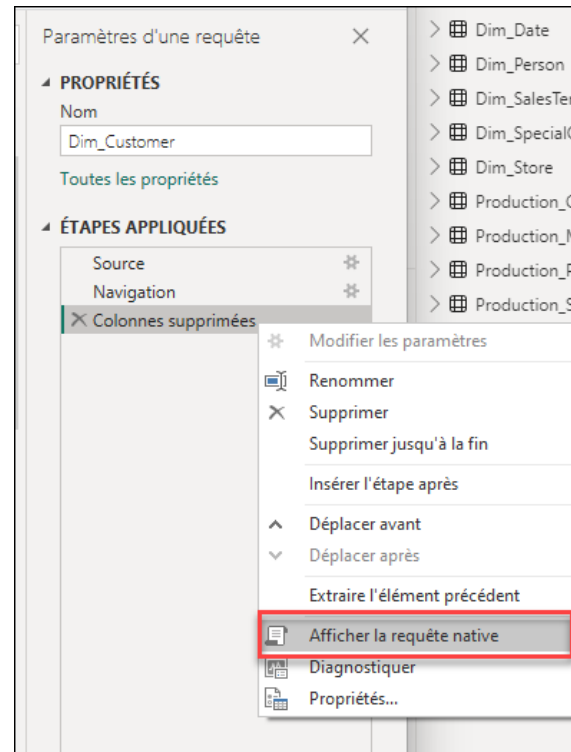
Paramètres d'une requête ×

◢ PROPRIÉTÉS
Nom
Dim_Customer
Toutes les propriétés

◢ ÉTAPES APPLIQUÉES
Source
Navigation
× Colonnes supprimées

Dim_Date
Dim_Person
Dim_SalesTer
Dim_Special
Dim_Store
Production_
Production_
Production_
Production_

Modifier les paramètres
Renommer
Supprimer
Supprimer jusqu'à la fin
Insérer l'étape après
Déplacer avant
Déplacer après
Extraire l'élément précédent
Afficher la requête native
Diagnostiquer
Propriétés...